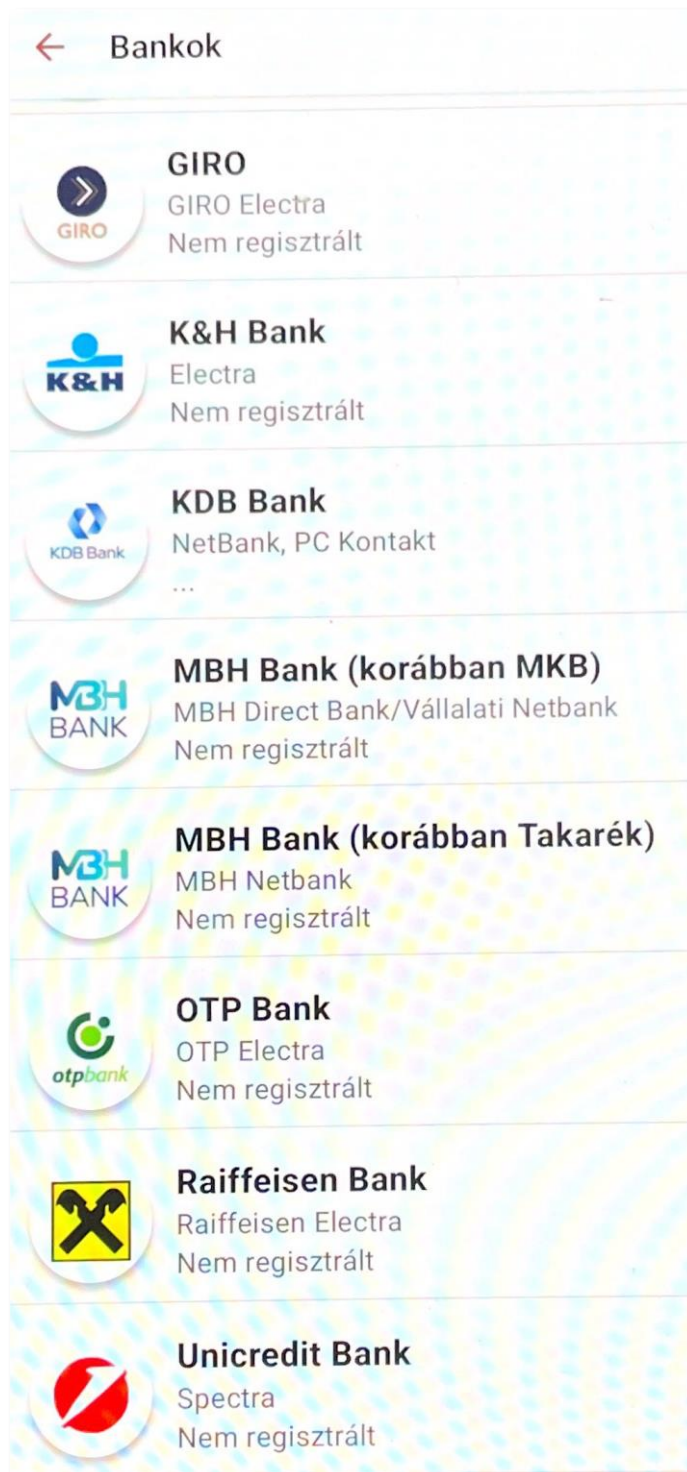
← Bankok

GIRO
GIRO
GIRO Electra
Nem regisztrált

K&H
K&H Bank
Electra
Nem regisztrált

KDB Bank
KDB Bank
NetBank, PC Kontakt
...

MBH BANK
MBH Bank (korábban MKB)
MBH Direct Bank/Vállalati Netbank
Nem regisztrált

MBH BANK
MBH Bank (korábban Takarék)
MBH Netbank
Nem regisztrált

otpbank
OTP Bank
OTP Electra
Nem regisztrált

Raiffeisen Bank
Raiffeisen Electra
Nem regisztrált

Unicredit Bank
Spectra
Nem regisztrált